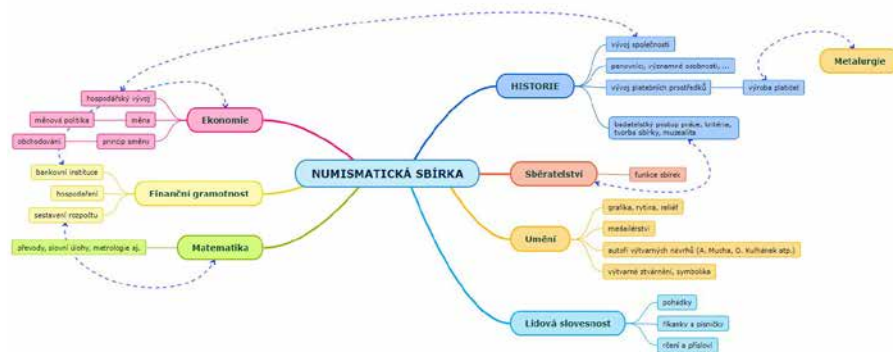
NUMISMATICKÁ SBÍRKA

Ekonomie
hospodářský vývoj
měnová politika
měna
obchodování
princip směny

Finanční gramotnost
bankovní instituce
hospodaření
sestavení rozpočtu

Matematika
převody, slovní úlohy, metrologie aj.

HISTORIE
vývoj společnosti
panovníci, významné osobnosti, ...
vývoj platebních prostředků
výroba platidel
Metalurgie
badatelský postup práce, kritéria, tvorba sbírky, muzealita

Sběratelství
funkce sbírek

Umění
grafika, rytina, reliéf
medailérství
autoři výtvarných návrhů (A. Mucha, O. Kulhánek atp.)
výtvarné ztvárnění, symbolika

Lidová slovesnost
pohádky
říkanky a písničky
rčení a přísloví